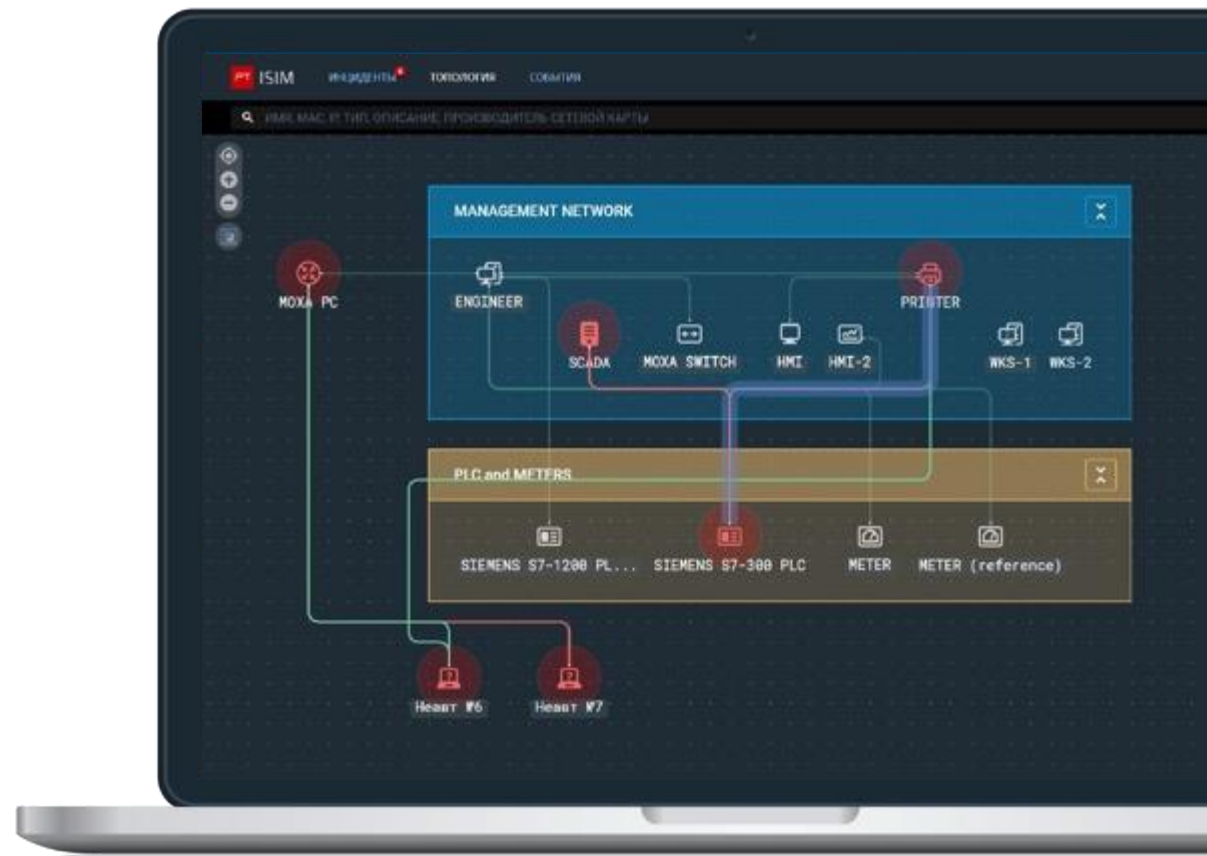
PT ISIM ИНЦИДЕНТЫ ТОПОЛОГИЯ СОБЫТИЯ

ИМЯ, MAC, IP, ТИП, ОПИСАНИЕ, ПРОИЗВОДИТЕЛЬ СЕТЕВОЙ КАРТЫ

MANAGEMENT NETWORK

MOXA PC

ENGINEER

PRINTER

SCADA

MOXA SWITCH

HMI

HMI-2

WKS-1

WKS-2

PLC and METERS

SIEMENS S7-1200 PL...

SIEMENS S7-300 PLC

METER

METER (reference)

Неавт №6

Неавт №7